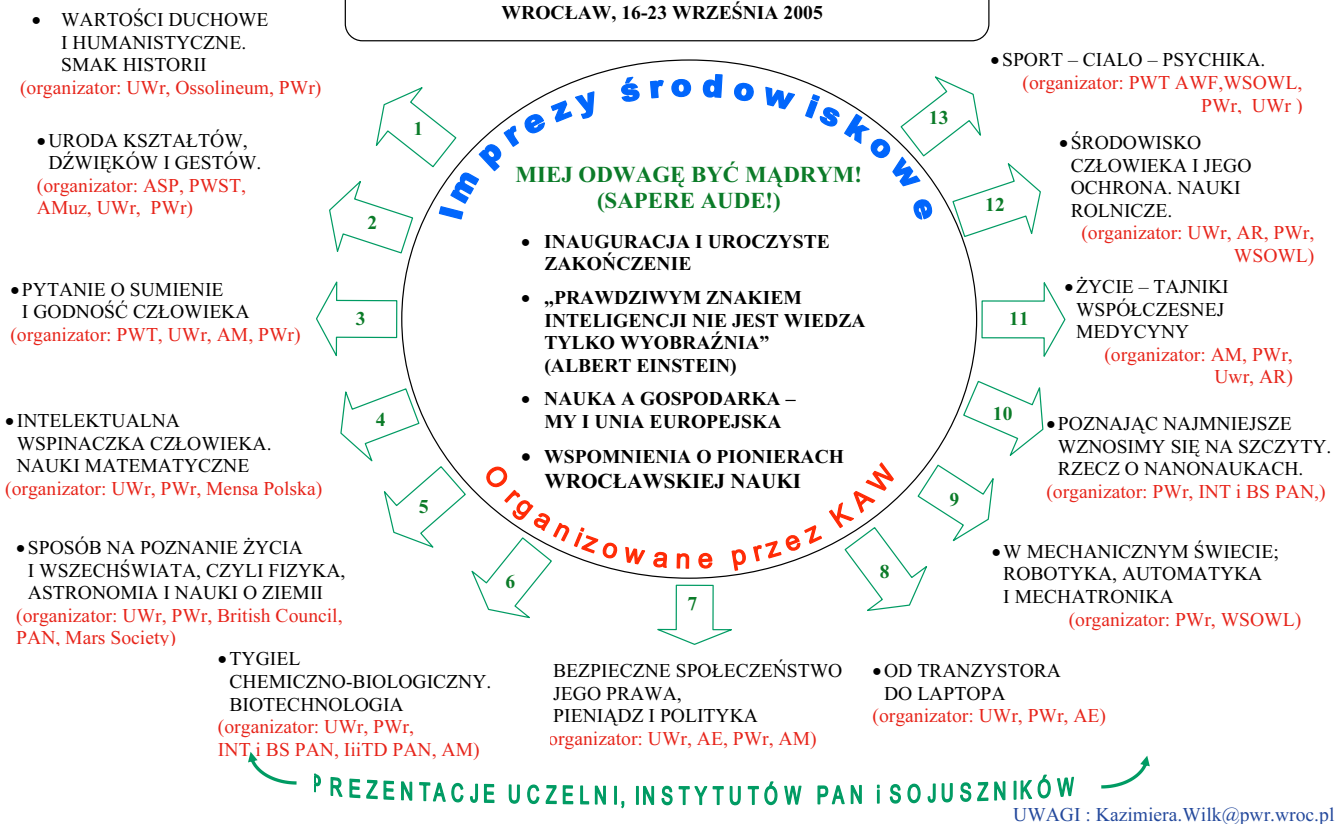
WROCŁAW, 16-23 WRZEŚNIA 2005

Imprezy środowiskowe

MIEJ ODWAGĘ BYĆ MĄDRYM! (SAPERE AUDE!)

- INAUGURACJA I UROCZYSTE ZAKOŃCZENIE
- „PRAWDZIWYM ZNAKIEM INTELIGENCJI NIE JEST WIEDZA TYLKO WYOBRAŹNIA" (ALBERT EINSTEIN)
- NAUKA A GOSPODARKA – MY I UNIA EUROPEJSKA
- WSPOMNIENIA O PIONIERACH WROCŁAWSKIEJ NAUKI

Organizowane przez KAW

1
- WARTOŚCI DUCHOWE I HUMANISTYCZNE. SMAK HISTORII
(organizator: UWr, Ossolineum, PWr)

2
- URODA KSZTAŁTÓW, DŹWIĘKÓW I GESTÓW.
(organizator: ASP, PWST, AMuz, UWr, PWr)

3
- PYTANIE O SUMIENIE I GODNOŚĆ CZŁOWIEKA
(organizator: PWT, UWr, AM, PWr)

4
- INTELEKTUALNA WSPINACZKA CZŁOWIEKA. NAUKI MATEMATYCZNE
(organizator: UWr, PWr, Mensa Polska)

5
- SPOSÓB NA POZNANIE ŻYCIA I WSZECHŚWIATA, CZYLI FIZYKA, ASTRONOMIA I NAUKI O ZIEMII
(organizator: UWr, PWr, British Council, PAN, Mars Society)

6
- TYGIEL CHEMICZNO-BIOLOGICZNY. BIOTECHNOLOGIA
(organizator: UWr, PWr, INT i BS PAN, IiiTD PAN, AM)

7
BEZPIECZNE SPOŁECZEŃSTWO JEGO PRAWA, PIENIĄDZ I POLITYKA
organizator: UWr, AE, PWr, AM)

8
- OD TRANZYSTORA DO LAPTOPA
(organizator: UWr, PWr, AE)

9
- W MECHANICZNYM ŚWIECIE; ROBOTYKA, AUTOMATYKA I MECHATRONIKA
(organizator: PWr, WSOWL)

10
- POZNAJĄC NAJMNIEJSZE WZNOSIMY SIĘ NA SZCZYTY. RZECZ O NANONAUKACH.
(organizator: PWr, INT i BS PAN,)

11
- ŻYCIE – TAJNIKI WSPÓŁCZESNEJ MEDYCYNY
(organizator: AM, PWr, Uwr, AR)

12
- ŚRODOWISKO CZŁOWIEKA I JEGO OCHRONA. NAUKI ROLNICZE.
(organizator: UWr, AR, PWr, WSOWL)

13
- SPORT – CIALO – PSYCHIKA.
(organizator: PWT AWF,WSOWL, PWr, UWr )

PREZENTACJE UCZELNI, INSTYTUTÓW PAN i SOJUSZNIKÓW

UWAGI : Kazimiera.Wilk@pwr.wroc.pl